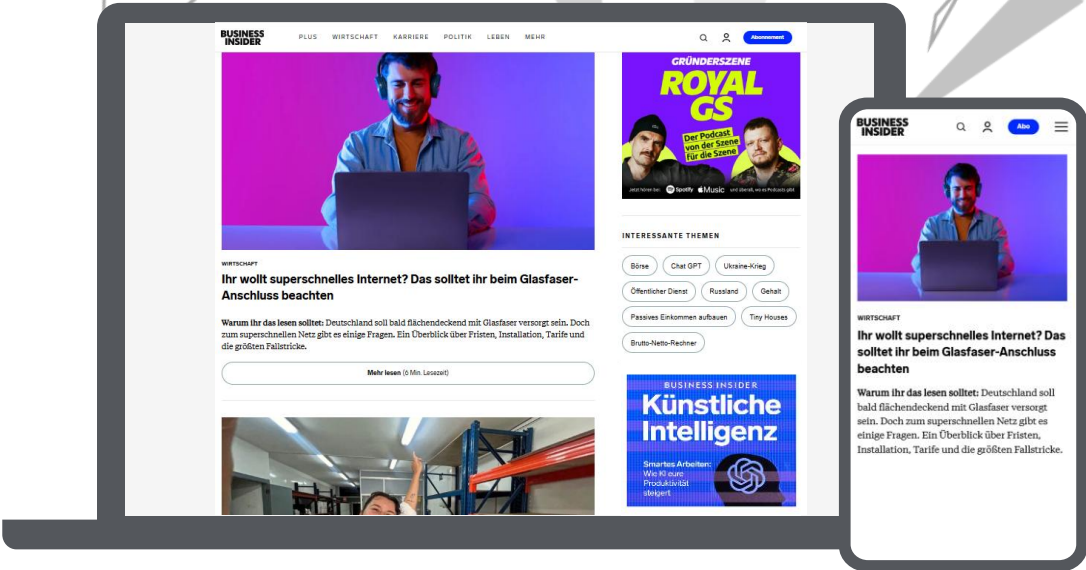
BUSINESS INSIDER

PLUS WIRTSCHAFT KARRIERE POLITIK LEBEN MEHR

Abonnement

WIRTSCHAFT

Ihr wollt superschnelles Internet? Das solltet ihr beim Glasfaser-Anschluss beachten

Warum ihr das lesen solltet: Deutschland soll bald flächendeckend mit Glasfaser versorgt sein. Doch zum superschnellen Netz gibt es einige Fragen. Ein Überblick über Fristen, Installation, Tarife und die größten Fallstricke.

Mehr lesen (6 Min. Lesezeit)

GRÜNDERSZENE

ROYAL GS

Der Podcast von der Szene für die Szene

Jetzt hören bei Spotify Music und überall, wo es Podcasts gibt

INTERESSANTE THEMEN

Börse

Chat GPT

Ukraine-Krieg

Öffentlicher Dienst

Russland

Gehalt

Passives Einkommen aufbauen

Tiny Houses

Brutto-Netto-Rechner

BUSINESS INSIDER

Künstliche Intelligenz

Smartes Arbeiten: Wie KI eure Produktivität steigert

BUSINESS INSIDER

Abo

WIRTSCHAFT

Ihr wollt superschnelles Internet? Das solltet ihr beim Glasfaser-Anschluss beachten

Warum ihr das lesen solltet: Deutschland soll bald flächendeckend mit Glasfaser versorgt sein. Doch zum superschnellen Netz gibt es einige Fragen. Ein Überblick über Fristen, Installation, Tarife und die größten Fallstricke.